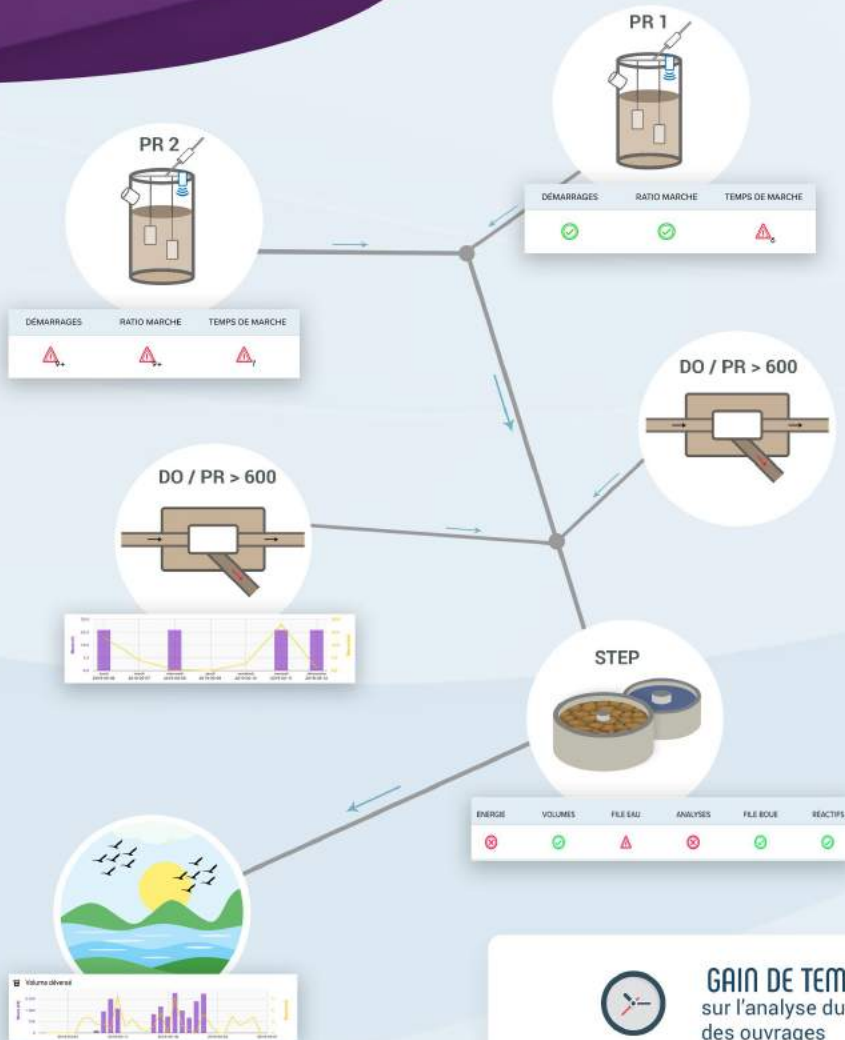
PR 1

DÉMARRAGES RATIO MARCHE TEMPS DE MARCHE

PR 2

DÉMARRAGES RATIO MARCHE TEMPS DE MARCHE

DO / PR > 600

DO / PR > 600

STEP

ENERGIE VOLUMES FILE EAU ANALYSES FILE BOUE REACTIFS

Volume déversé

GAIN DE TEM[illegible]
sur l'analyse du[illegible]
des ouvrages